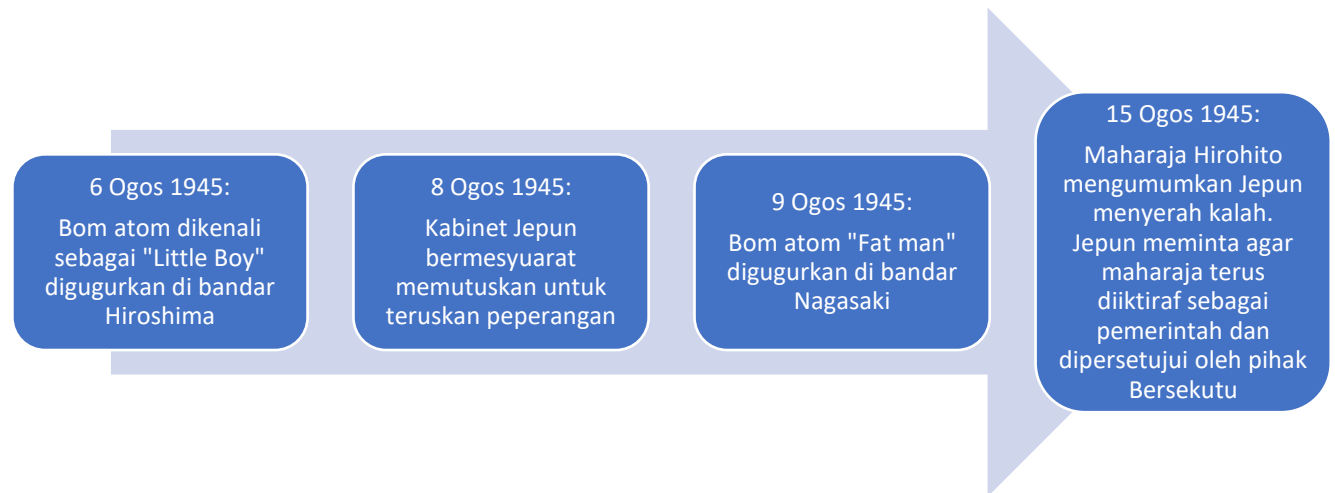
6 Ogos 1945:
Bom atom dikenali sebagai "Little Boy" digugurkan di bandar Hiroshima

8 Ogos 1945:
Kabinet Jepun bermesyuarat memutuskan untuk teruskan peperangan

9 Ogos 1945:
Bom atom "Fat man" digugurkan di bandar Nagasaki

15 Ogos 1945:
Maharaja Hirohito mengumumkan Jepun menyerah kalah. Jepun meminta agar maharaja terus diiktiraf sebagai pemerintah dan dipersetujui oleh pihak Bersekutu